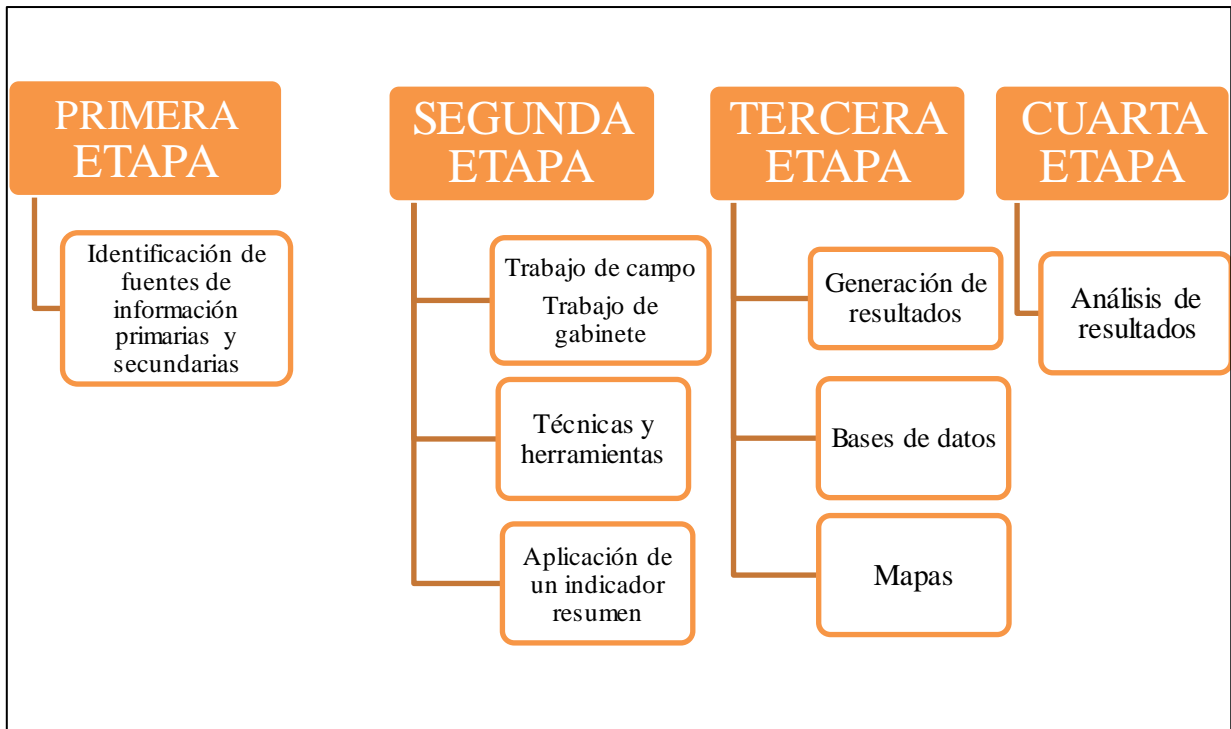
PRIMERA ETAPA

Identificación de fuentes de información primarias y secundarias

SEGUNDA ETAPA

Trabajo de campo
Trabajo de gabinete

Técnicas y herramientas

Aplicación de un indicador resumen

TERCERA ETAPA

Generación de resultados

Bases de datos

Mapas

CUARTA ETAPA

Análisis de resultados